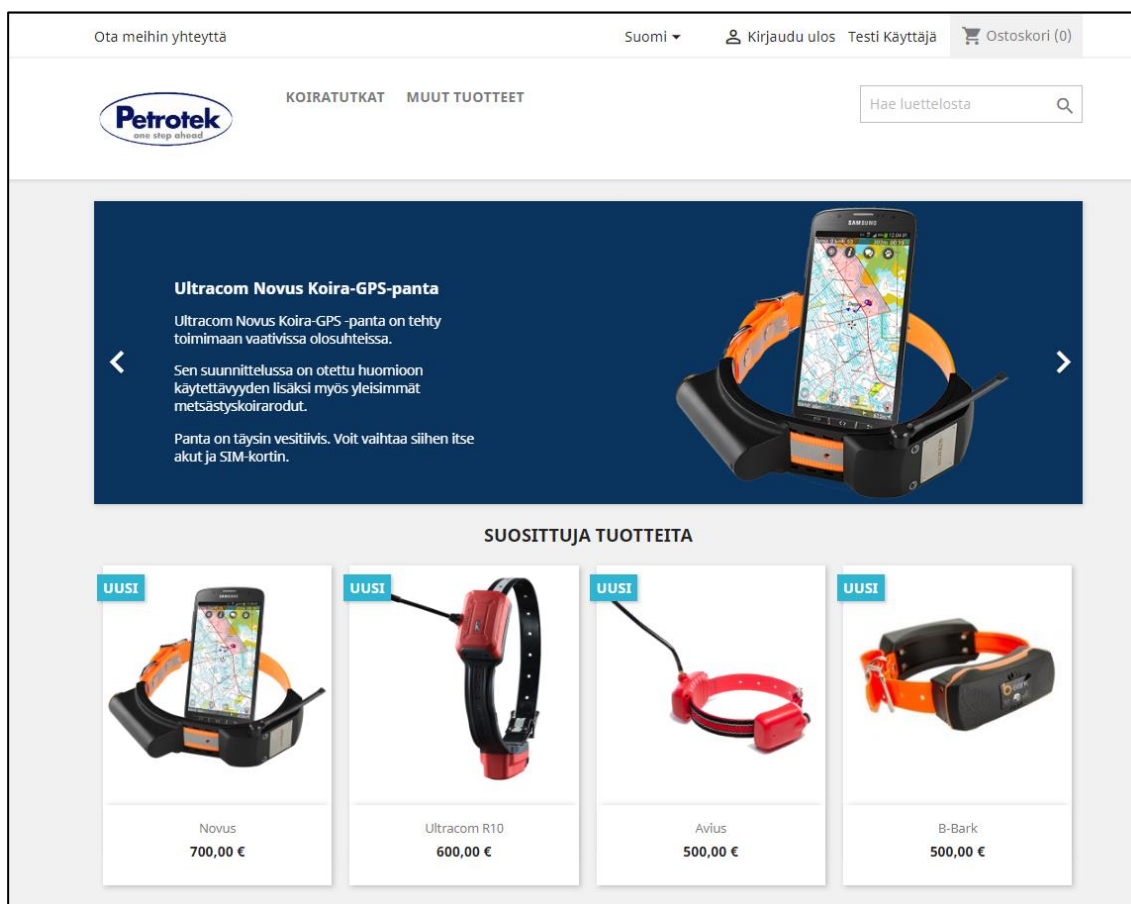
Ota meihin yhteyttä

Suomi ▾

Kirjaudu ulos Testi Käyttäjä

Ostoskori (0)

Petrotek
one step ahead

KOIRATUTKAT MUUT TUOTTEET

Hae luettelosta

Ultracom Novus Koira-GPS-panta

Ultracom Novus Koira-GPS -panta on tehty toimimaan vaativissa olosuhteissa.

Sen suunnittelussa on otettu huomioon käytettävyyden lisäksi myös yleisimmät metsästyskoirarodut.

Panta on täysin vesitiivis. Voit vaihtaa siihen itse akut ja SIM-kortin.

SAMSUNG

SUOSITTUJA TUOTTEITA

UUSI

Novus
700,00 €

UUSI

Ultracom R10
600,00 €

UUSI

Avius
500,00 €

UUSI

B-Bark
500,00 €